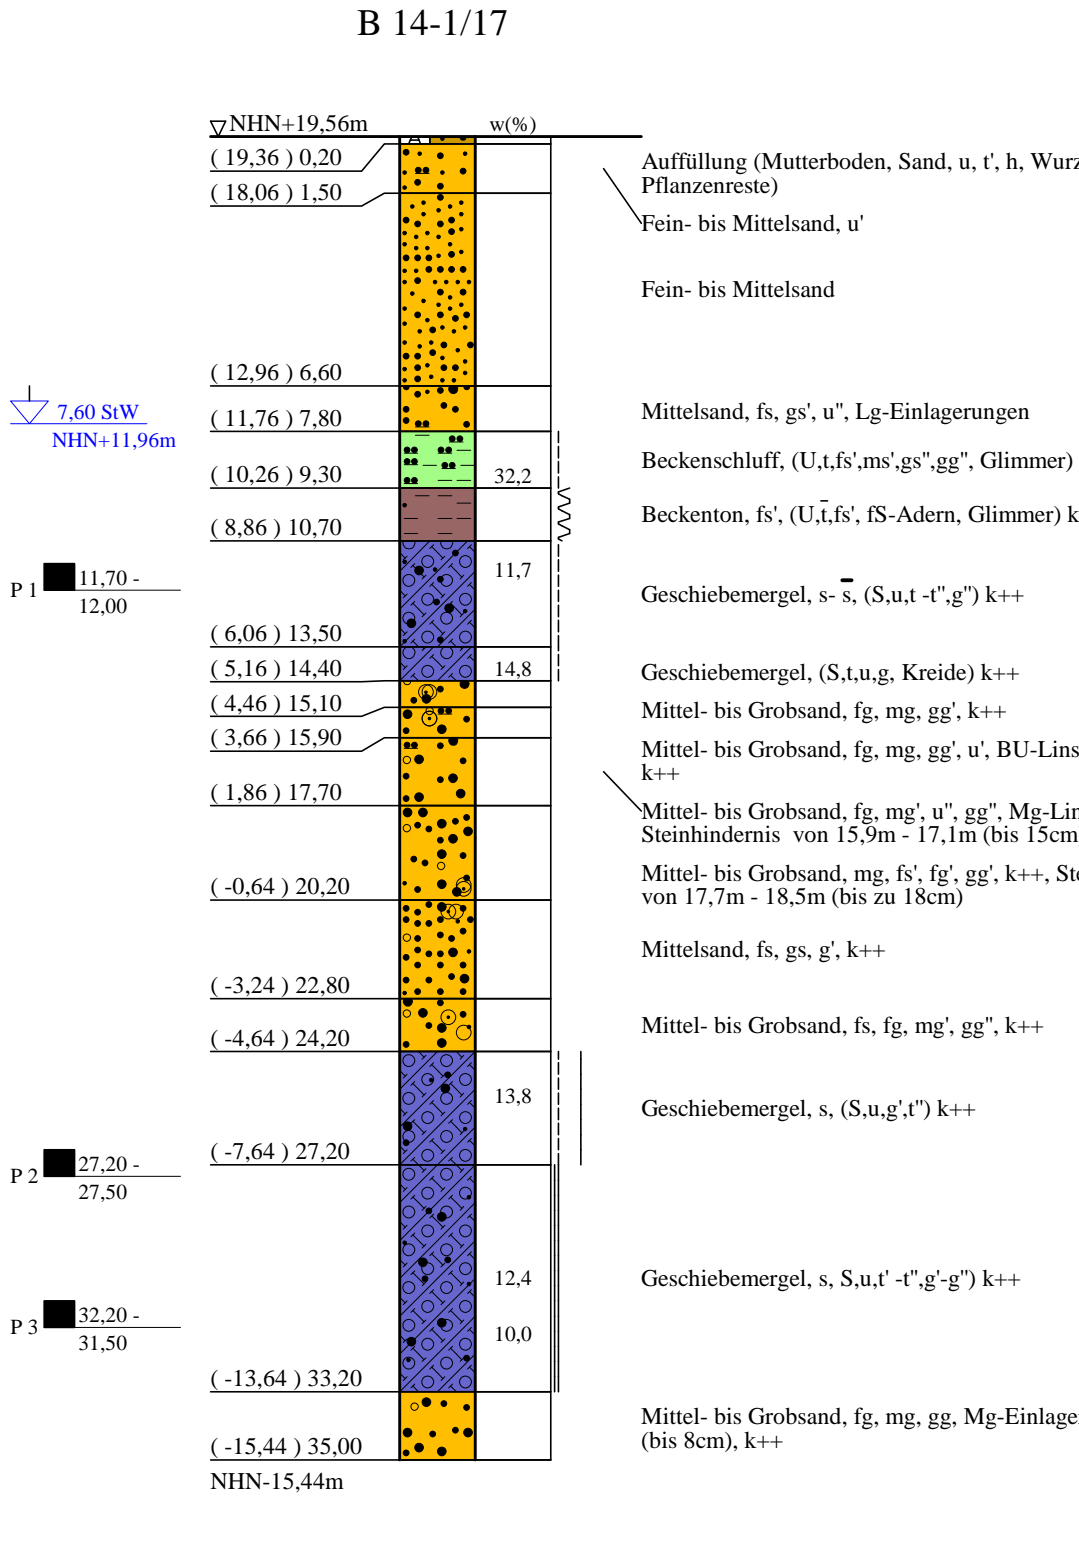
B 14-1/17

NHN+19,56m
w(%)

( 19,36 ) 0,20
( 18,06 ) 1,50
( 12,96 ) 6,60
( 11,76 ) 7,80
( 10,26 ) 9,30
( 8,86 ) 10,70
( 6,06 ) 13,50
( 5,16 ) 14,40
( 4,46 ) 15,10
( 3,66 ) 15,90
( 1,86 ) 17,70
( -0,64 ) 20,20
( -3,24 ) 22,80
( -4,64 ) 24,20
( -7,64 ) 27,20
( -13,64 ) 33,20
( -15,44 ) 35,00
NHN-15,44m

7,60 StW
NHN+11,96m

P 1 11,70 - 12,00
P 2 27,20 - 27,50
P 3 32,20 - 31,50

32,2
11,7
14,8
13,8
12,4
10,0

Auffüllung (Mutterboden, Sand, u, t', h, Wurz
Pflanzenreste)
Fein- bis Mittelsand, u'
Fein- bis Mittelsand
Mittelsand, fs, gs', u'', Lg-Einlagerungen
Beckenschluff, (U,t,fs',ms',gs'',gg'', Glimmer)
Beckenton, fs', (U,t̄,fs', fS-Adern, Glimmer) k
Geschiebemergel, s- s̄, (S,u,t -t'',g'') k++
Geschiebemergel, (S,t,u,g, Kreide) k++
Mittel- bis Grobsand, fg, mg, gg', k++
Mittel- bis Grobsand, fg, mg, gg', u', BU-Lins
k++
Mittel- bis Grobsand, fg, mg', u'', gg'', Mg-Lin
Steinhindernis von 15,9m - 17,1m (bis 15cm
Mittel- bis Grobsand, mg, fs', fg', gg', k++, St
von 17,7m - 18,5m (bis zu 18cm)
Mittelsand, fs, gs, g', k++
Mittel- bis Grobsand, fs, fg, mg', gg'', k++
Geschiebemergel, s, (S,u,g',t'') k++
Geschiebemergel, s, S,u,t' -t'',g'-g'') k++
Mittel- bis Grobsand, fg, mg, gg, Mg-Einlage
(bis 8cm), k++